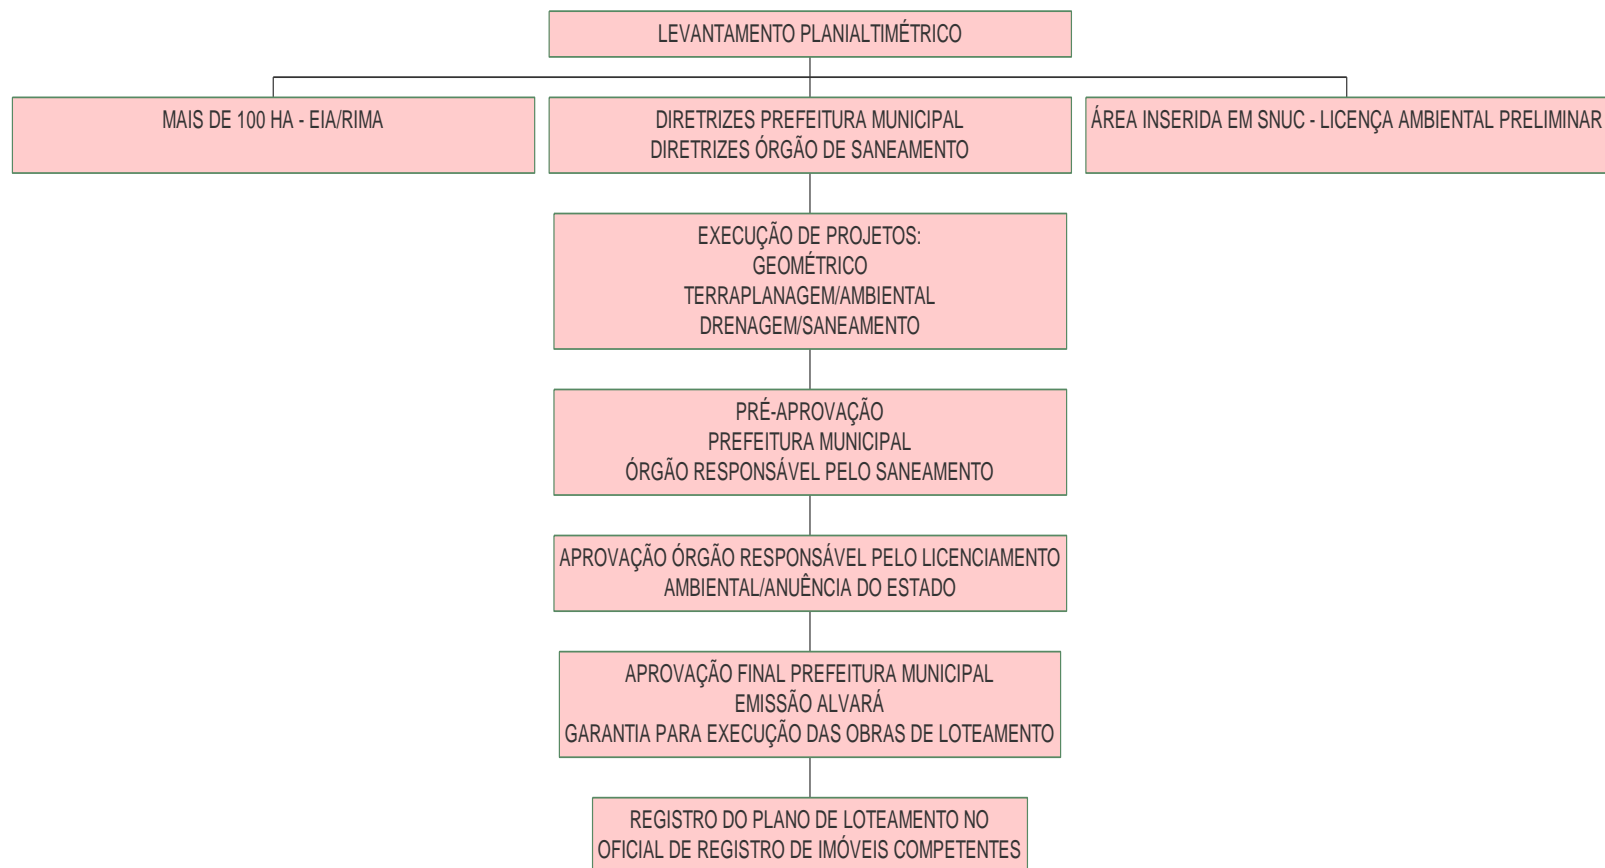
LEVANTAMENTO PLANIALTIMÉTRICO

MAIS DE 100 HA - EIA/RIMA

DIRETRIZES PREFEITURA MUNICIPAL
DIRETRIZES ÓRGÃO DE SANEAMENTO

ÁREA INSERIDA EM SNUC - LICENÇA AMBIENTAL PRELIMINAR

EXECUÇÃO DE PROJETOS:
GEOMÉTRICO
TERRAPLANAGEM/AMBIENTAL
DRENAGEM/SANEAMENTO

PRÉ-APROVAÇÃO
PREFEITURA MUNICIPAL
ÓRGÃO RESPONSÁVEL PELO SANEAMENTO

APROVAÇÃO ÓRGÃO RESPONSÁVEL PELO LICENCIAMENTO AMBIENTAL/ANUÊNCIA DO ESTADO

APROVAÇÃO FINAL PREFEITURA MUNICIPAL
EMISSÃO ALVARÁ
GARANTIA PARA EXECUÇÃO DAS OBRAS DE LOTEAMENTO

REGISTRO DO PLANO DE LOTEAMENTO NO OFICIAL DE REGISTRO DE IMÓVEIS COMPETENTES